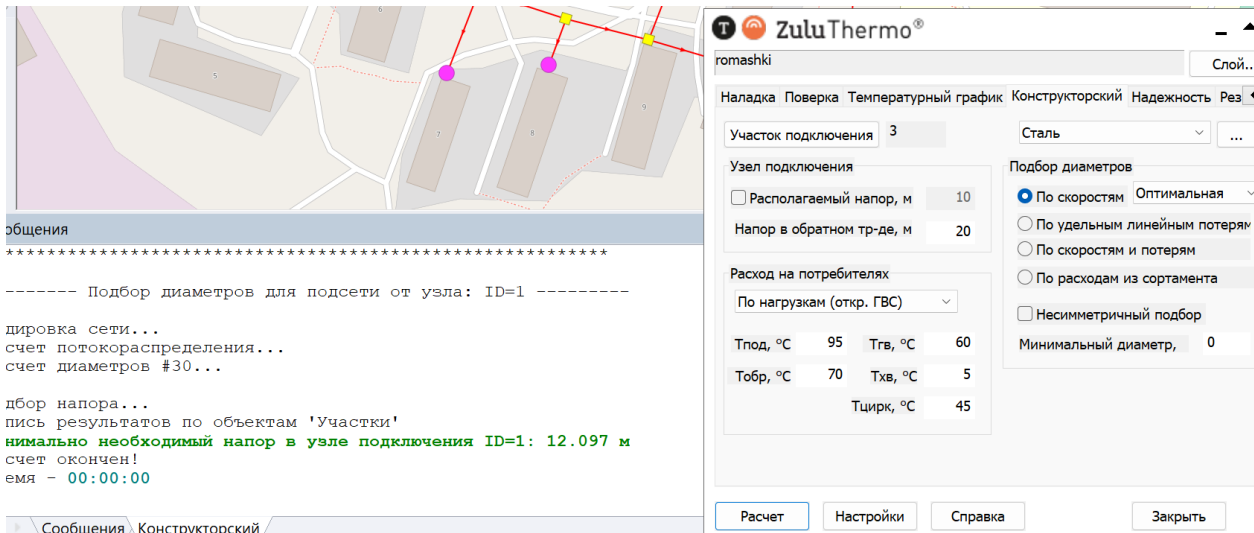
6
5
7
8
9

ообщения
**************************************************************

------- Подбор диаметров для подсети от узла: ID=1 ---------

дировка сети...
счет потокораспределения...
счет диаметров #30...

дбор напора...
пись результатов по объектам 'Участки'
нимально необходимый напор в узле подключения ID=1: 12.097 м
счет окончен!
емя - 00:00:00

Сообщения Конструкторский

ZuluThermo®
romashki
Слой...
Наладка Поверка Температурный график Конструкторский Надежность Рез
Участок подключения 3
Сталь
...
Узел подключения
Располагаемый напор, м 10
Напор в обратном тр-де, м 20
Подбор диаметров
По скоростям Оптимальная
По удельным линейным потерям
По скоростям и потерям
По расходам из сортамента
Расход на потребителях
По нагрузкам (откр. ГВС)
Несимметричный подбор
Тпод, °С 95
Тгв, °С 60
Минимальный диаметр, 0
Тобр, °С 70
Тхв, °С 5
Тцирк, °С 45
Расчет
Настройки
Справка
Закрыть